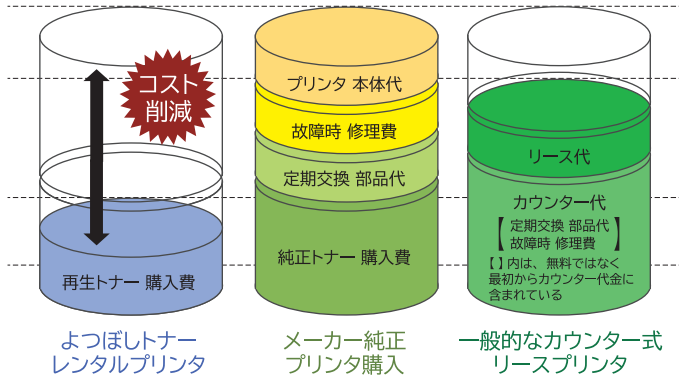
コスト削減

再生トナー 購入費

よつぼしトナー
レンタルプリンタ

プリンタ 本体代

故障時 修理費

定期交換 部品代

純正トナー 購入費

メーカー純正
プリンタ購入

リース代

カウンター代

【 定期交換 部品代
故障時 修理費 】

【 】内は、無料ではなく最初からカウンター代金に含まれている

一般的なカウンター式
リースプリンタ